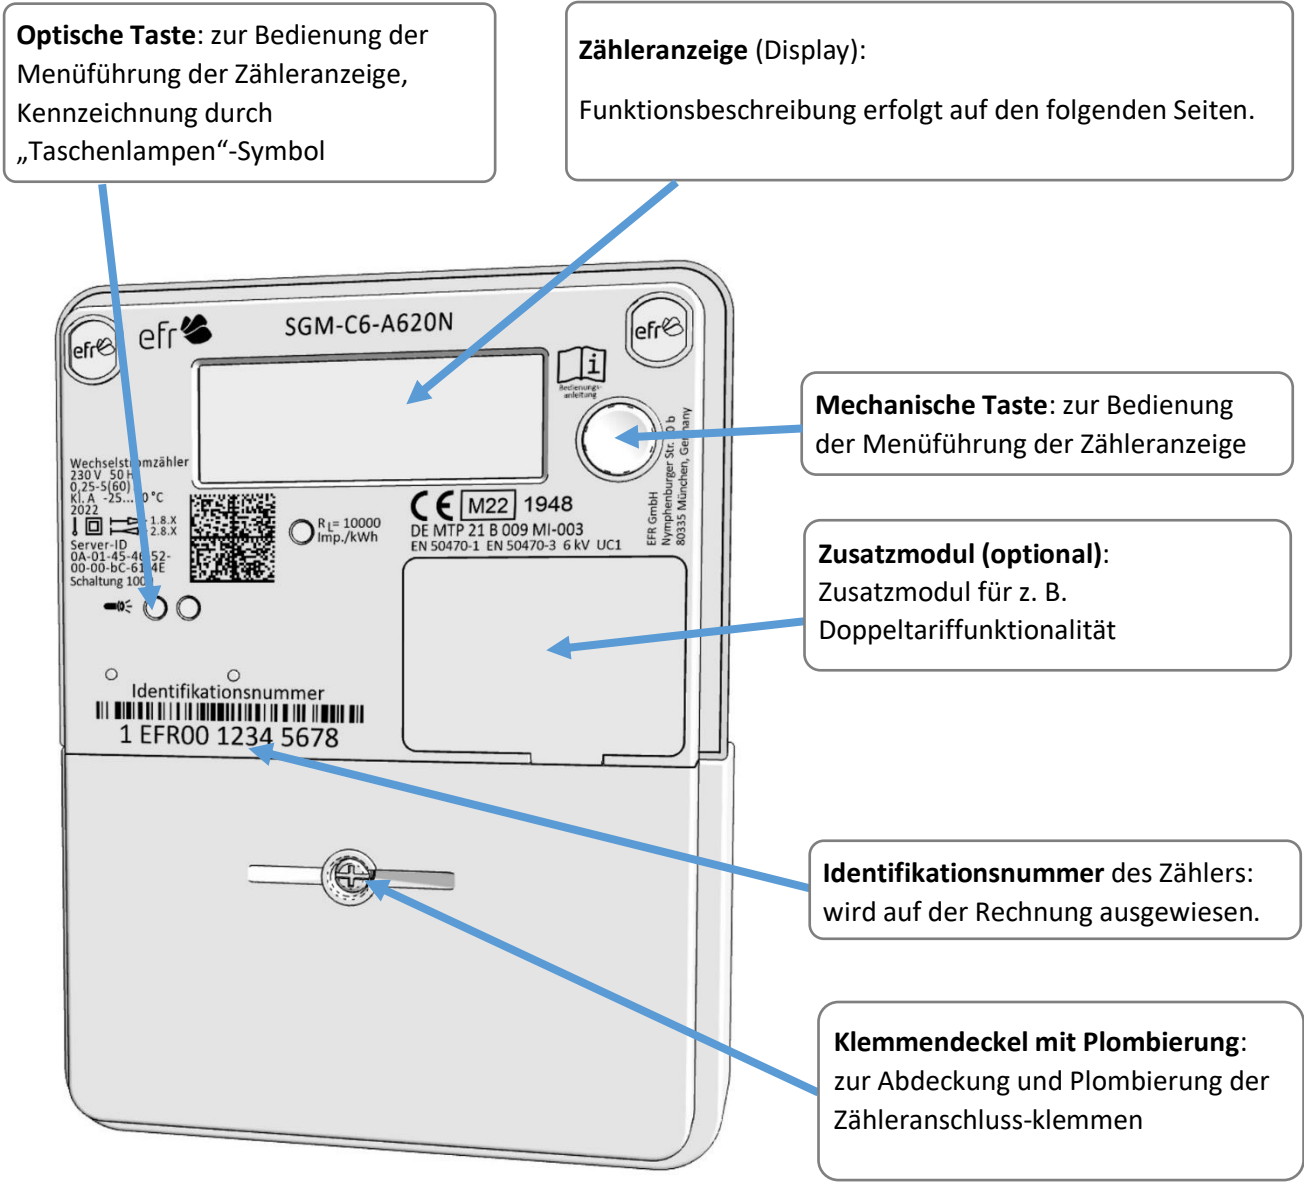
**Optische Taste**: zur Bedienung der Menüführung der Zähleranzeige, Kennzeichnung durch „Taschenlampen“-Symbol

**Zähleranzeige** (Display):

Funktionsbeschreibung erfolgt auf den folgenden Seiten.

efr

efr

SGM-C6-A620N

efr

Bedienungsanleitung

Wechselst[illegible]mzähler
230 V 50 H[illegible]
0,25-5(60)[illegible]
Kl. A -25...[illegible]0 °C
2022
1.8.X
2.8.X
Server-ID
0A-01-45-4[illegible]52-
00-00-bC-6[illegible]4E
Schaltung 100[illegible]

$R_L$= 10000 Imp./kWh

CE M22 1948
DE MTP 21 B 009 MI-003
EN 50470-1 EN 50470-3 6 kV UC1

EFR GmbH
Nymphenburger Str. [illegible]0 b
80335 München, Ge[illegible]many

Identifikationsnummer
1 EFR00 1234 5678

**Mechanische Taste**: zur Bedienung der Menüführung der Zähleranzeige

**Zusatzmodul (optional)**: Zusatzmodul für z. B. Doppeltariffunktionalität

**Identifikationsnummer** des Zählers: wird auf der Rechnung ausgewiesen.

**Klemmendeckel mit Plombierung**: zur Abdeckung und Plombierung der Zähleranschluss-klemmen